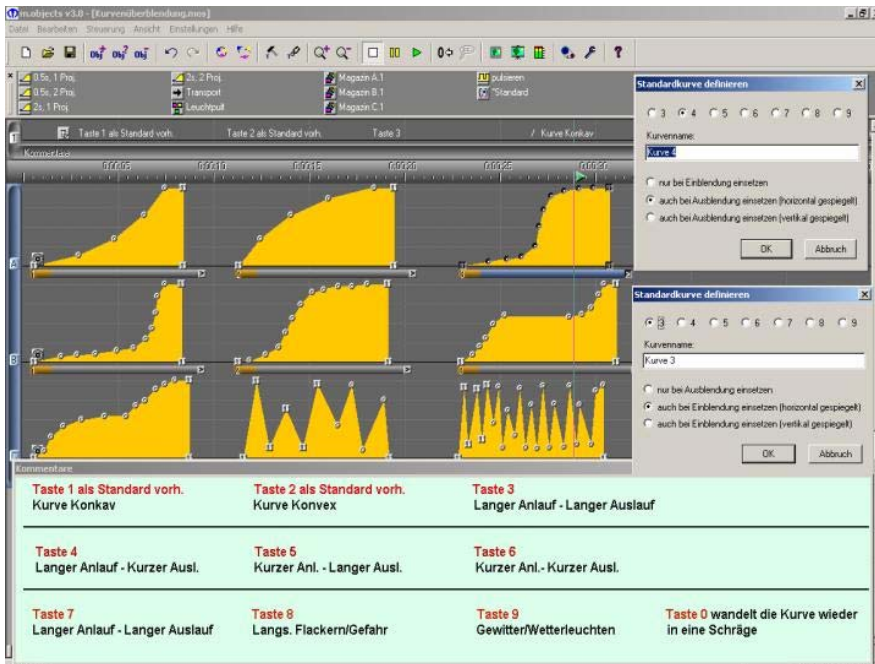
m.objects v3.0 - [Kurvenüberblendung.mos]
Datei Bearbeiten Steuerung Ansicht Einstellungen Hilfe

0.5s, 1 Proj.
0.5s, 2 Proj.
2s, 1 Proj.
2s, 2 Proj.
Transport
Leuchtpult
Magazin A.1
Magazin B.1
Magazin C.1
pulsieren
*Standard

Taste 1 als Standard vorh.
Taste 2 als Standard vorh.
Taste 3
Kurve Konkav
Kommentare
0:00:05
0:00:10
0:00:15
0:00:20
0:00:25
0:00:30

Standardkurve definieren
3 4 5 6 7 8 9
Kurvenname:
Kurve 4
nur bei Einblendung einsetzen
auch bei Ausblendung einsetzen (horizontal gespiegelt)
auch bei Ausblendung einsetzen (vertikal gespiegelt)
OK
Abbruch

Standardkurve definieren
3 4 5 6 7 8 9
Kurvenname:
Kurve 3
nur bei Ausblendung einsetzen
auch bei Einblendung einsetzen (horizontal gespiegelt)
auch bei Einblendung einsetzen (vertikal gespiegelt)
OK
Abbruch

Kommentare

Taste 1 als Standard vorh.
Kurve Konkav

Taste 2 als Standard vorh.
Kurve Konvex

Taste 3
Langer Anlauf - Langer Auslauf

Taste 4
Langer Anlauf - Kurzer Ausl.

Taste 5
Kurzer Anl. - Langer Ausl.

Taste 6
Kurzer Anl.- Kurzer Ausl.

Taste 7
Langer Anlauf - Langer Auslauf

Taste 8
Langs. Flackern/Gefahr

Taste 9
Gewitter/Wetterleuchten

Taste 0 wandelt die Kurve wieder in eine Schräge